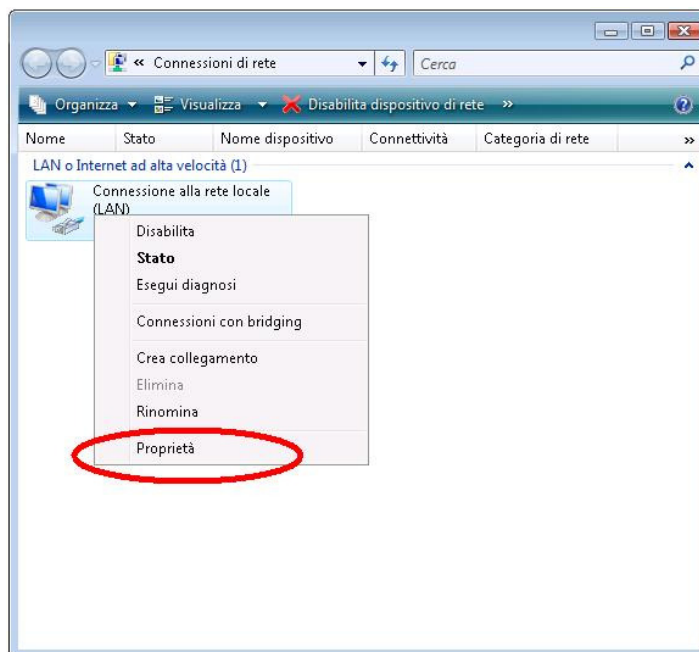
« Connessioni di rete

Cerca

Organizza ▾ Visualizza ▾ Disabilita dispositivo di rete »

Nome Stato Nome dispositivo Connettività Categoria di rete »

LAN o Internet ad alta velocità (1)

Connessione alla rete locale (LAN)

Disabilita
Stato
Esegui diagnosi
Connessioni con bridging
Crea collegamento
Elimina
Rinomina
Proprietà